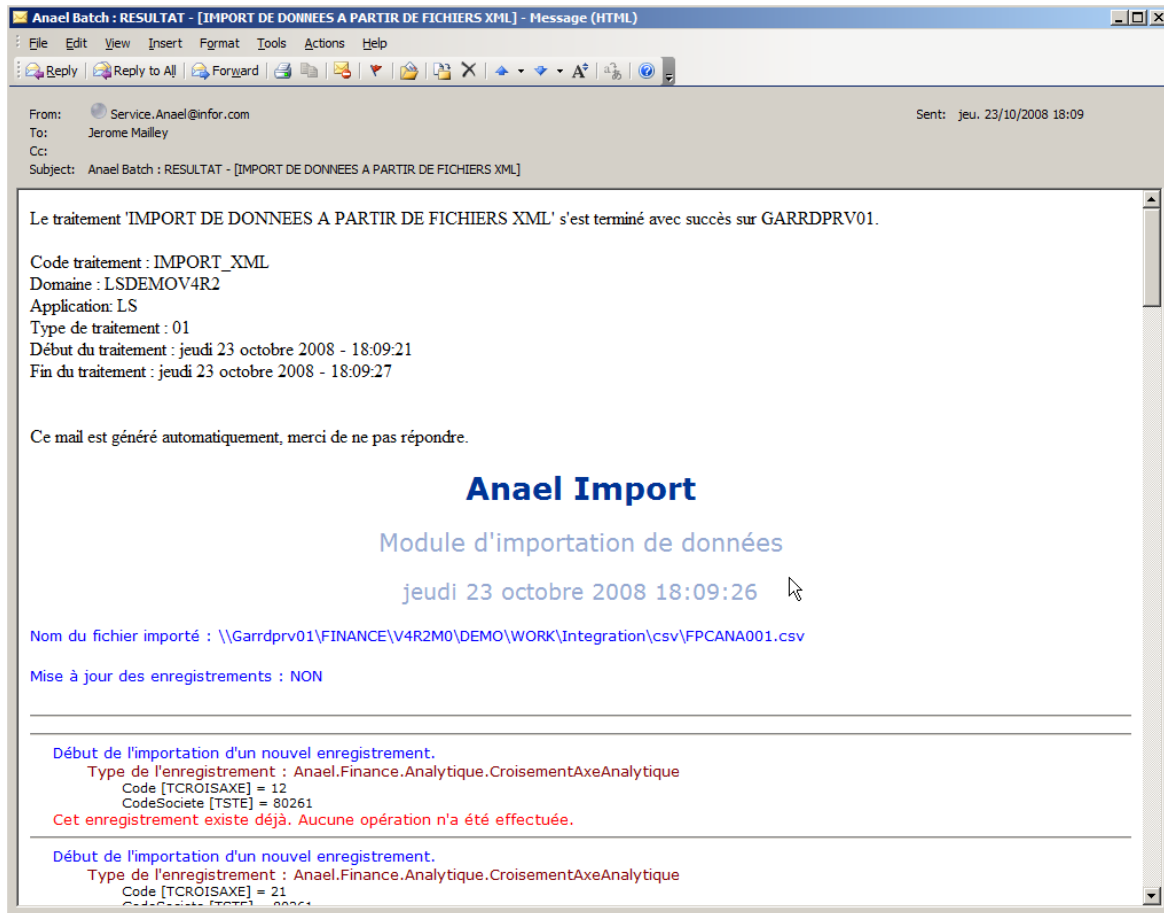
Anael Batch : RESULTAT - [IMPORT DE DONNEES A PARTIR DE FICHIERS XML] - Message (HTML)

File Edit View Insert Format Tools Actions Help

Reply Reply to All Forward

From: Service.Anael@infor.com
To: Jerome Mailley
Cc:
Subject: Anael Batch : RESULTAT - [IMPORT DE DONNEES A PARTIR DE FICHIERS XML]

Sent: jeu. 23/10/2008 18:09

Le traitement 'IMPORT DE DONNEES A PARTIR DE FICHIERS XML' s'est terminé avec succès sur GARRDPRV01.

Code traitement : IMPORT_XML
Domaine : LSDEMOV4R2
Application: LS
Type de traitement : 01
Début du traitement : jeudi 23 octobre 2008 - 18:09:21
Fin du traitement : jeudi 23 octobre 2008 - 18:09:27

Ce mail est généré automatiquement, merci de ne pas répondre.

Anael Import

Module d'importation de données

jeudi 23 octobre 2008 18:09:26

Nom du fichier importé : \\Garrdprv01\FINANCE\V4R2M0\DEMO\WORK\Integration\csv\FPCANA001.csv

Mise à jour des enregistrements : NON

Début de l'importation d'un nouvel enregistrement.
Type de l'enregistrement : Anael.Finance.Analytique.CroisementAxeAnalytique
Code [TCROISAXE] = 12
CodeSociete [TSTE] = 80261
Cet enregistrement existe déjà. Aucune opération n'a été effectuée.

Début de l'importation d'un nouvel enregistrement.
Type de l'enregistrement : Anael.Finance.Analytique.CroisementAxeAnalytique
Code [TCROISAXE] = 21
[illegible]